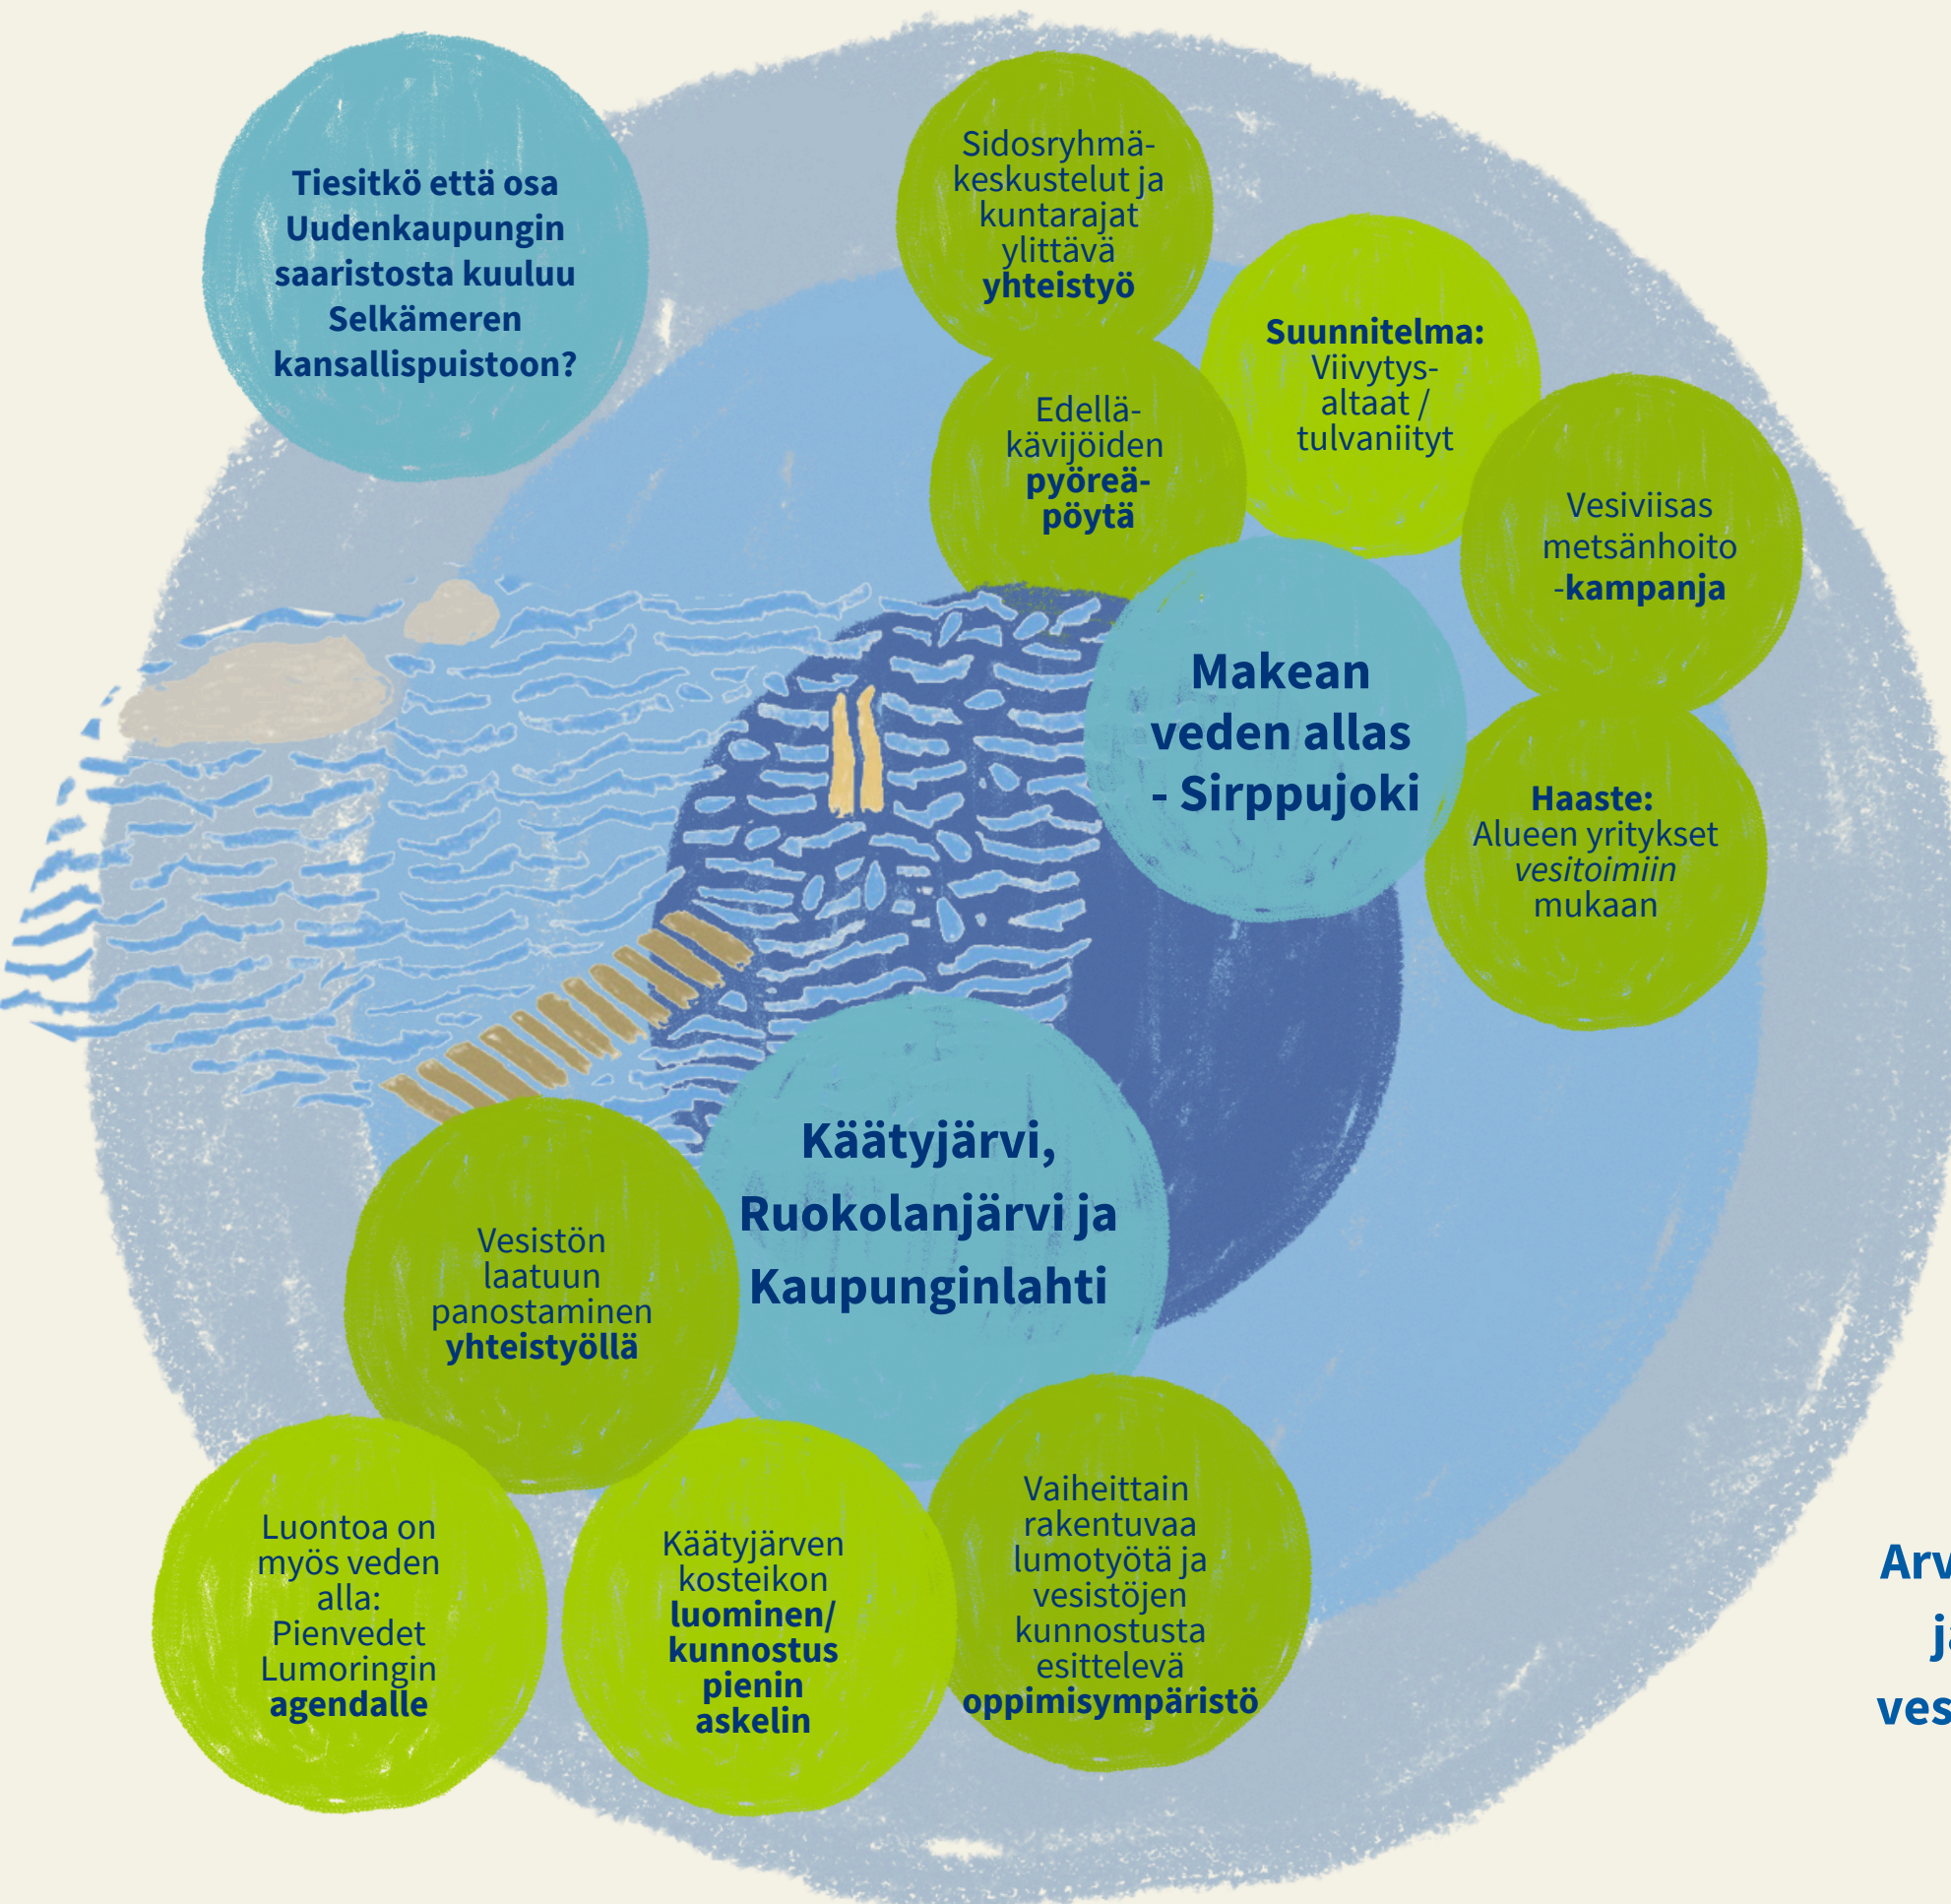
Tiesitkö että osa Uudenkaupungin saaristosta kuuluu Selkämeren kansallispuistoon?

Sidosryhmäkeskustelut ja kuntarajat ylittävä **yhteistyö**

**Suunnitelma:** Viivytysaltaat / tulvaniityt

Edelläkävijöiden **pyöreäpöytä**

Vesiviisas metsänhoito -**kampanja**

Makean veden allas - Sirppujoki

**Haaste:** Alueen yritykset *vesitoimiin* mukaan

Käätyjärvi, Ruokolanjärvi ja Kaupunginlahti

Vesistön laatuun panostaminen **yhteistyöllä**

Luontoa on myös veden alla: Pienvedet Lumoringin **agendalle**

Käätyjärven kosteikon **luominen/ kunnostus pienin askelin**

Vaiheittain rakentuvaa lumotyötä ja vesistöjen kunnostusta esittelevä **oppimisympäristö**

Arv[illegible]
j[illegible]
ves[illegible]